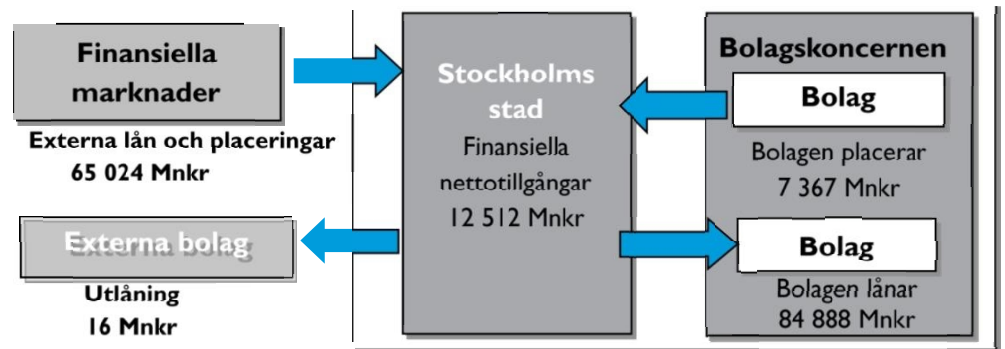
Finansiella marknader

Externa lån och placeringar
65 024 Mnkr

Externa bolag

Utlåning
16 Mnkr

Stockholms stad
Finansiella nettotillgångar
12 512 Mnkr

Bolagskoncernen

Bolag

Bolagen placerar
7 367 Mnkr

Bolag

Bolagen lånar
84 888 Mnkr